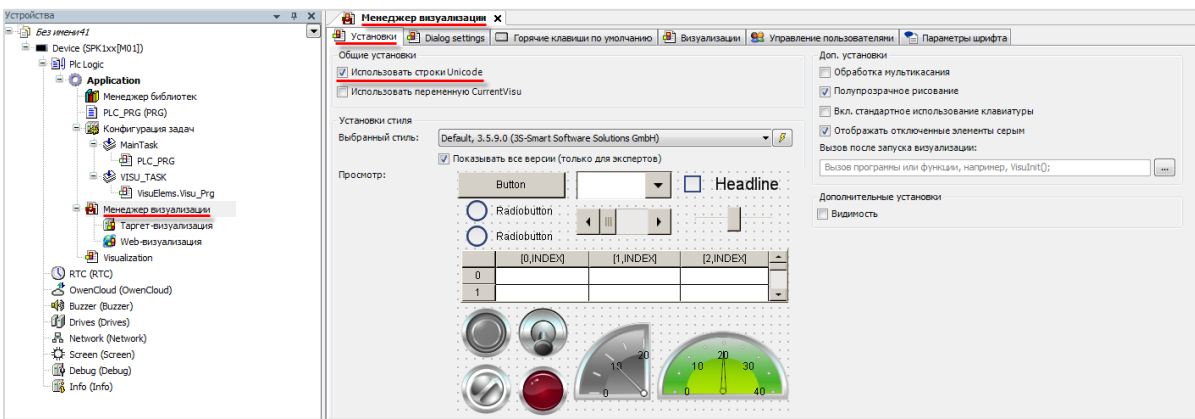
Устройства
Без имени41
Device (SPK1xx[M01])
Plc Logic
Application
Менеджер библиотек
PLC_PRG (PRG)
Конфигурация задач
MainTask
PLC_PRG
VISU_TASK
VisuElems.Visu_Prg
Менеджер визуализации
Таргет-визуализация
Web-визуализация
Visualization
RTC (RTC)
OwenCloud (OwenCloud)
Buzzer (Buzzer)
Drives (Drives)
Network (Network)
Screen (Screen)
Debug (Debug)
Info (Info)

Менеджер визуализации

Установки | Dialog settings | Горячие клавиши по умолчанию | Визуализации | Управление пользователями | Параметры шрифта

Общие установки
Использовать строки Unicode
Использовать переменную CurrentVisu

Установки стиля
Выбранный стиль: Default, 3.5.9.0 (3S-Smart Software Solutions GmbH)
Показывать все версии (только для экспертов)
Просмотр:
Button
Headline
Radiobutton
Radiobutton

| | [0,INDEX] | [1,INDEX] | [2,INDEX] |
|---|---|---|---|
| 0 | | | |
| 1 | | | |

0 10 20
0 10 20 30 40

Доп. установки
Обработка мультикасания
Полупрозрачное рисование
Вкл. стандартное использование клавиатуры
Отображать отключенные элементы серым
Вызов после запуска визуализации:
Вызов программы или функции, например, VisuInit();
...

Дополнительные установки
Видимость